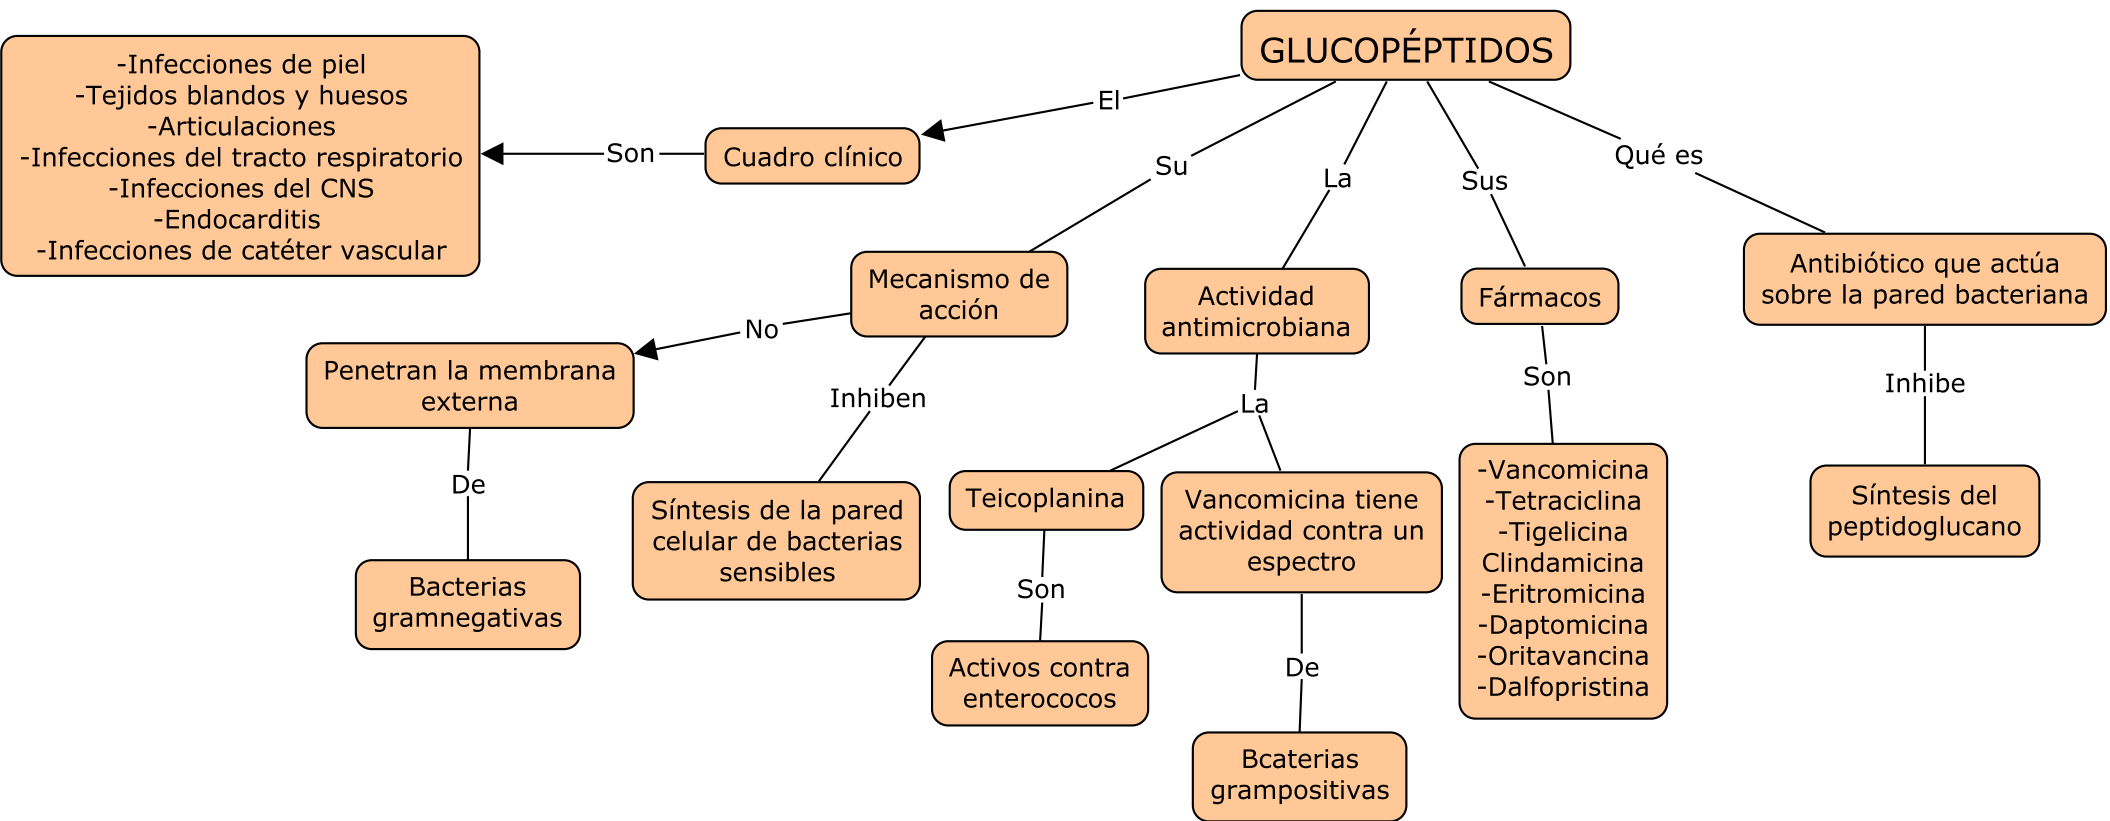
GLUCOPÉPTIDOS

El

Cuadro clínico

Son

-Infecciones de piel
-Tejidos blandos y huesos
-Articulaciones
-Infecciones del tracto respiratorio
-Infecciones del CNS
-Endocarditis
-Infecciones de catéter vascular

Su

Mecanismo de acción

No

Penetran la membrana externa

De

Bacterias gramnegativas

Inhiben

Síntesis de la pared celular de bacterias sensibles

La

Actividad antimicrobiana

La

Teicoplanina

Son

Activos contra enterococos

Vancomicina tiene actividad contra un espectro

De

Bcaterias grampositivas

Sus

Fármacos

Son

-Vancomicina
-Tetraciclina
-Tigelicina
Clindamicina
-Eritromicina
-Daptomicina
-Oritavancina
-Dalfopristina

Qué es

Antibiótico que actúa sobre la pared bacteriana

Inhibe

Síntesis del peptidoglucano